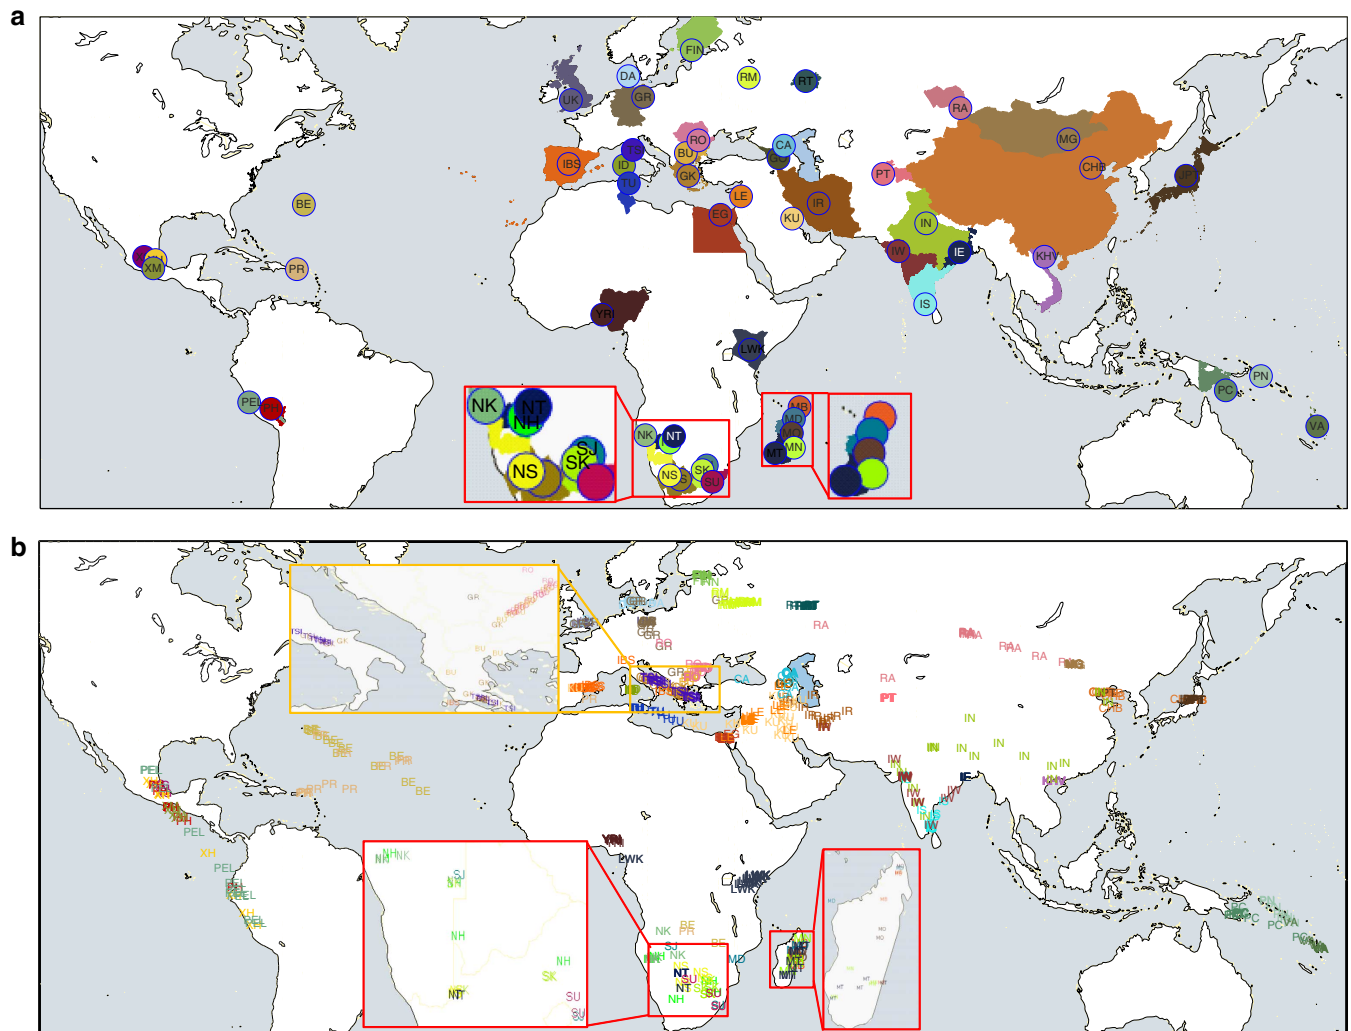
a

FIN
DA
RM
RT
UK
GR
RA
RO
CA
MG
IBS
BU
ID
GK
CHB
TU
PT
JP
LE
BE
EG
IR
KU
IN
IW
IE
XM
PR
KHV
IS
YRI
LWK
PN
PEL
PH
PC
NK
NT
NH
NS
SJ
SK
NK
NT
NS
SK
SU
MB
MD
MG
MT
MN
VA

b

FIN
RM
GR
RT
RA
GR
RA
RAA
RA
RA
MG
IBS
RO
CA
GR
IR
PT
CHB
JP
TU
LE
KU
IR
IN
BE
BE
IN
IN
IN
IN
BE
IW
IN IN
PR
PR
BE
PR
BE
IW
IE
KHV
IW
IS
PEL
PH
PEL
XH
PEL
YRI
LWK
PEL
LWK
NH NK
SJ
NH
NH
NH
SK
NT
SU
SU
NK
BE
PR
BE
NK
MD
NH
NT
SU
NT
NH
SU
PC
PC
PC
VA